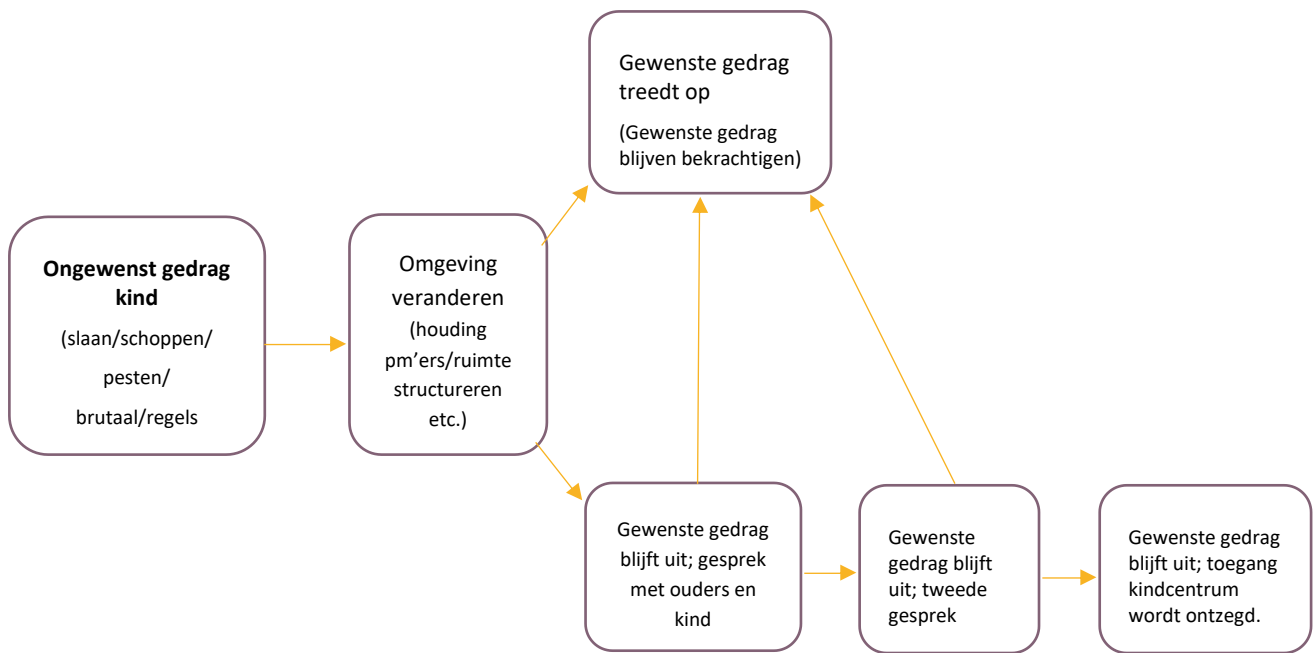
Ongewenst gedrag kind

(slaan/schoppen/ pesten/ brutaal/regels

Omgeving veranderen

(houding pm'ers/ruimte structureren etc.)

Gewenste gedrag treedt op

(Gewenste gedrag blijven bekrachtigen)

Gewenste gedrag blijft uit; gesprek met ouders en kind

Gewenste gedrag blijft uit; tweede gesprek

Gewenste gedrag blijft uit; toegang kindcentrum wordt ontzegd.